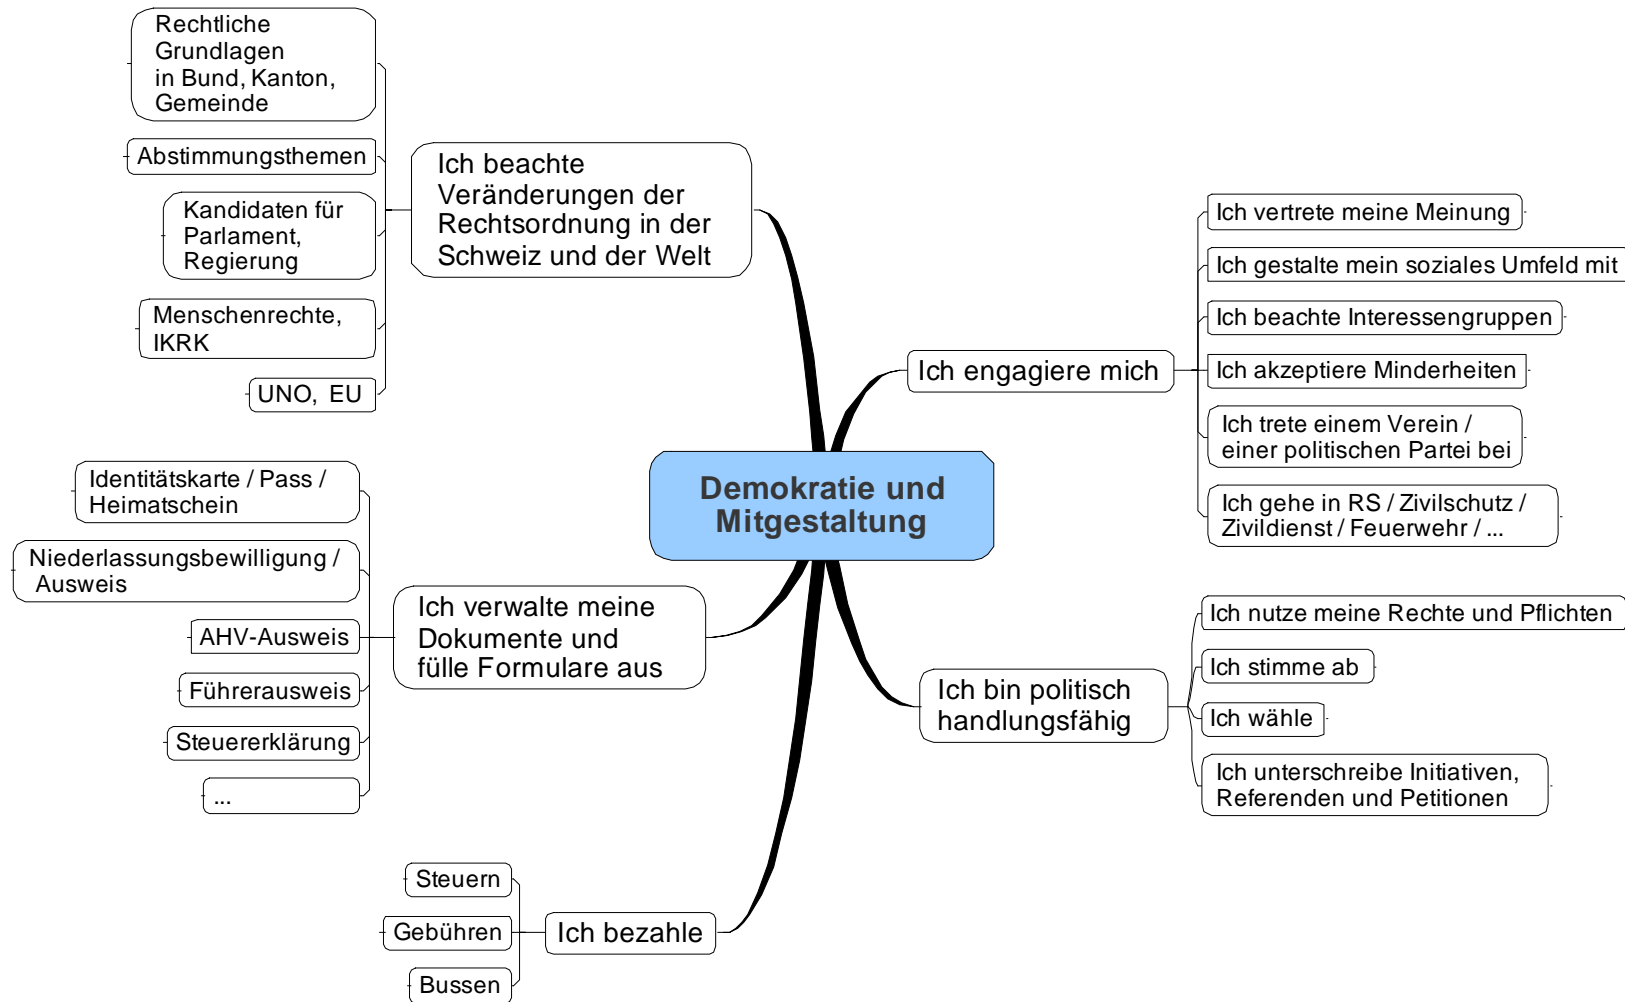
Demokratie und Mitgestaltung

Ich beachte Veränderungen der Rechtsordnung in der Schweiz und der Welt

Rechtliche Grundlagen in Bund, Kanton, Gemeinde

Abstimmungsthemen

Kandidaten für Parlament, Regierung

Menschenrechte, IKRK

UNO, EU

Ich engagiere mich

Ich vertrete meine Meinung

Ich gestalte mein soziales Umfeld mit

Ich beachte Interessengruppen

Ich akzeptiere Minderheiten

Ich trete einem Verein / einer politischen Partei bei

Ich gehe in RS / Zivilschutz / Zivildienst / Feuerwehr / ...

Ich verwalte meine Dokumente und fülle Formulare aus

Identitätskarte / Pass / Heimatschein

Niederlassungsbewilligung / Ausweis

AHV-Ausweis

Führerausweis

Steuererklärung

...

Ich bin politisch handlungsfähig

Ich nutze meine Rechte und Pflichten

Ich stimme ab

Ich wähle

Ich unterschreibe Initiativen, Referenden und Petitionen

Ich bezahle

Steuern

Gebühren

Bussen